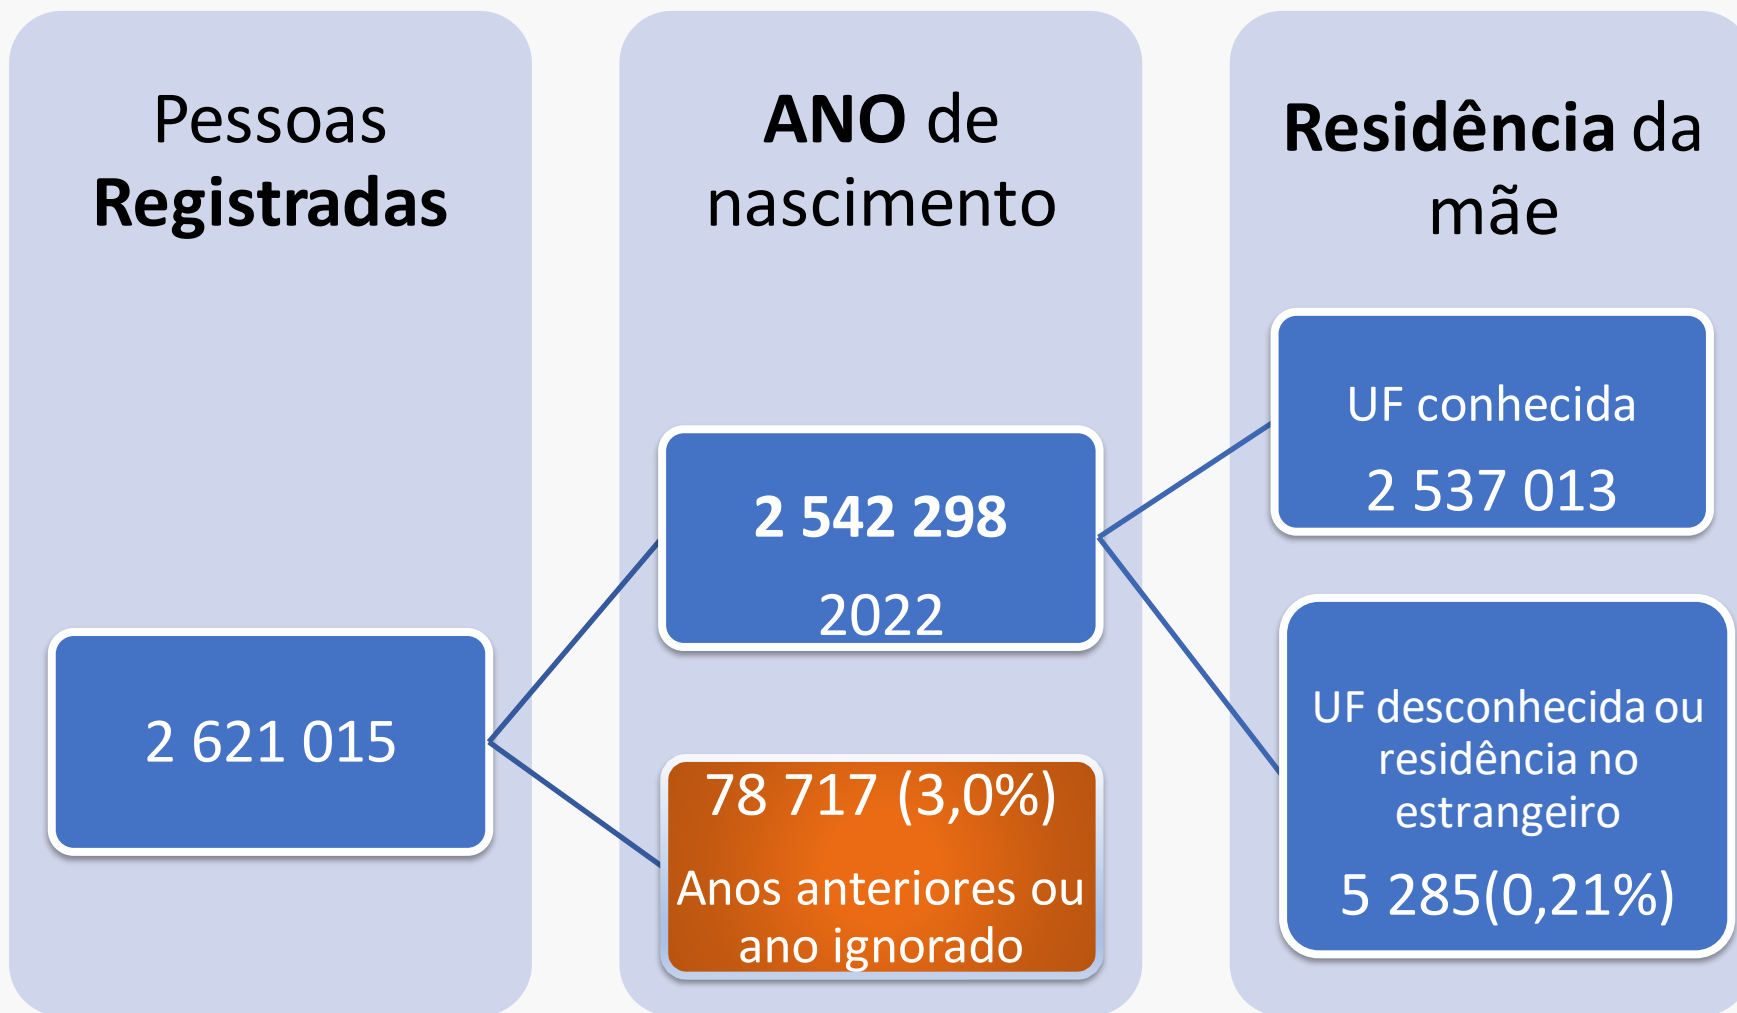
Pessoas **Registradas**

**ANO** de nascimento

**Residência** da mãe

2 621 015

**2 542 298**

2022

78 717 (3,0%)

Anos anteriores ou ano ignorado

UF conhecida

2 537 013

UF desconhecida ou residência no estrangeiro

5 285(0,21%)